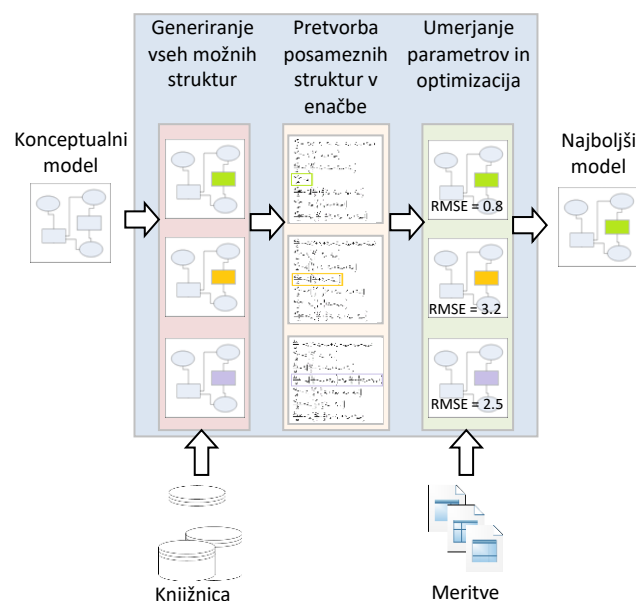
Generiranje vseh možnih struktur

Pretvorba posameznih struktur v enačbe

Umerjanje parametrov in optimizacija

Konceptualni model

Najboljši model

RMSE = 0.8

RMSE = 3.2

RMSE = 2.5

Knjižnica

Meritve